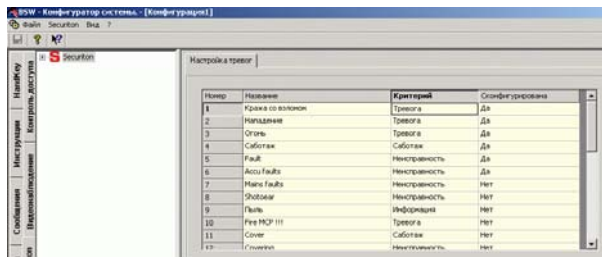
BSW - Конфигуратор системы - [Конфигурация1]

Файл Securiton Вид ?

HandKey
Контроль доступа
Инструкции
Сообщения
Видеонаблюдение

Securiton

Настройка тревог

| Номер | Название | Критерий | Сконфигурирована |
|---|---|---|---|
| 1 | Кража со взломом | Тревога | Да |
| 2 | Нападение | Тревога | Да |
| 3 | Огонь | Тревога | Да |
| 4 | Саботаж | Саботаж | Да |
| 5 | Fault | Неисправность | Да |
| 6 | Accu faults | Неисправность | Да |
| 7 | Mains faults | Неисправность | Нет |
| 8 | Shotoear | Неисправность | Нет |
| 9 | Пыль | Информация | Нет |
| 10 | Fire MCP !!! | Тревога | Нет |
| 11 | Cover | Саботаж | Нет |
| 12 | Covering | Неисправность | Нет |